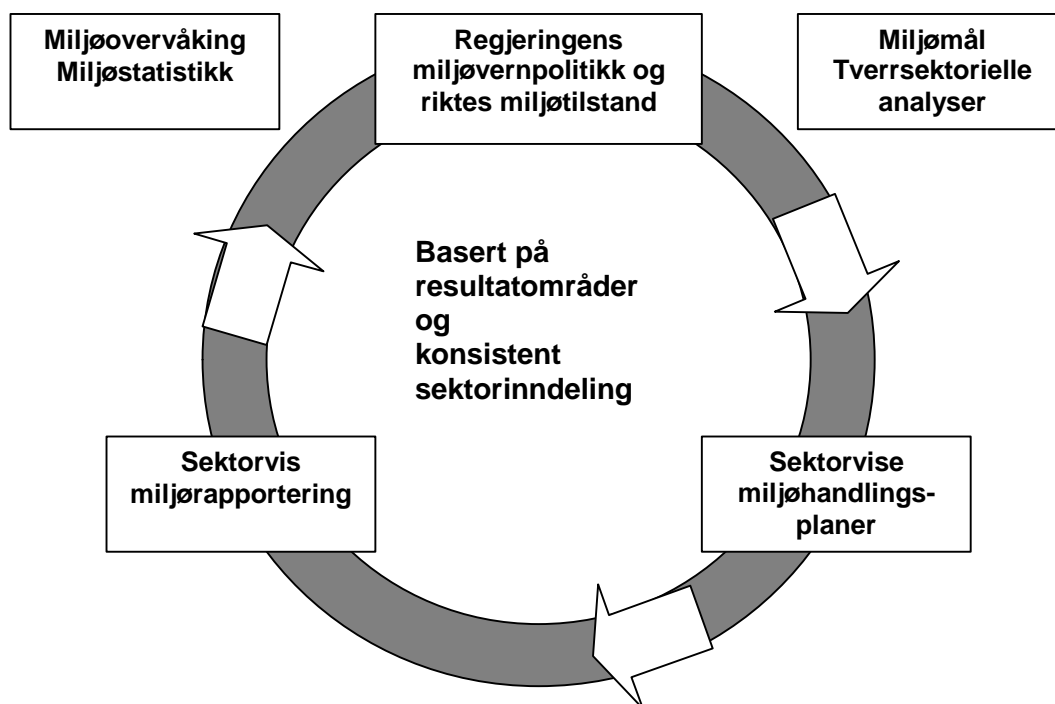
Miljøovervåking
Miljøstatistikk

Regjeringens miljøvernpolitikk og riktes miljøtilstand

Miljømål
Tverrsektorielle analyser

Basert på resultatområder og konsistent sektorinndeling

Sektorvis miljørapportering

Sektorvise miljøhandlingsplaner